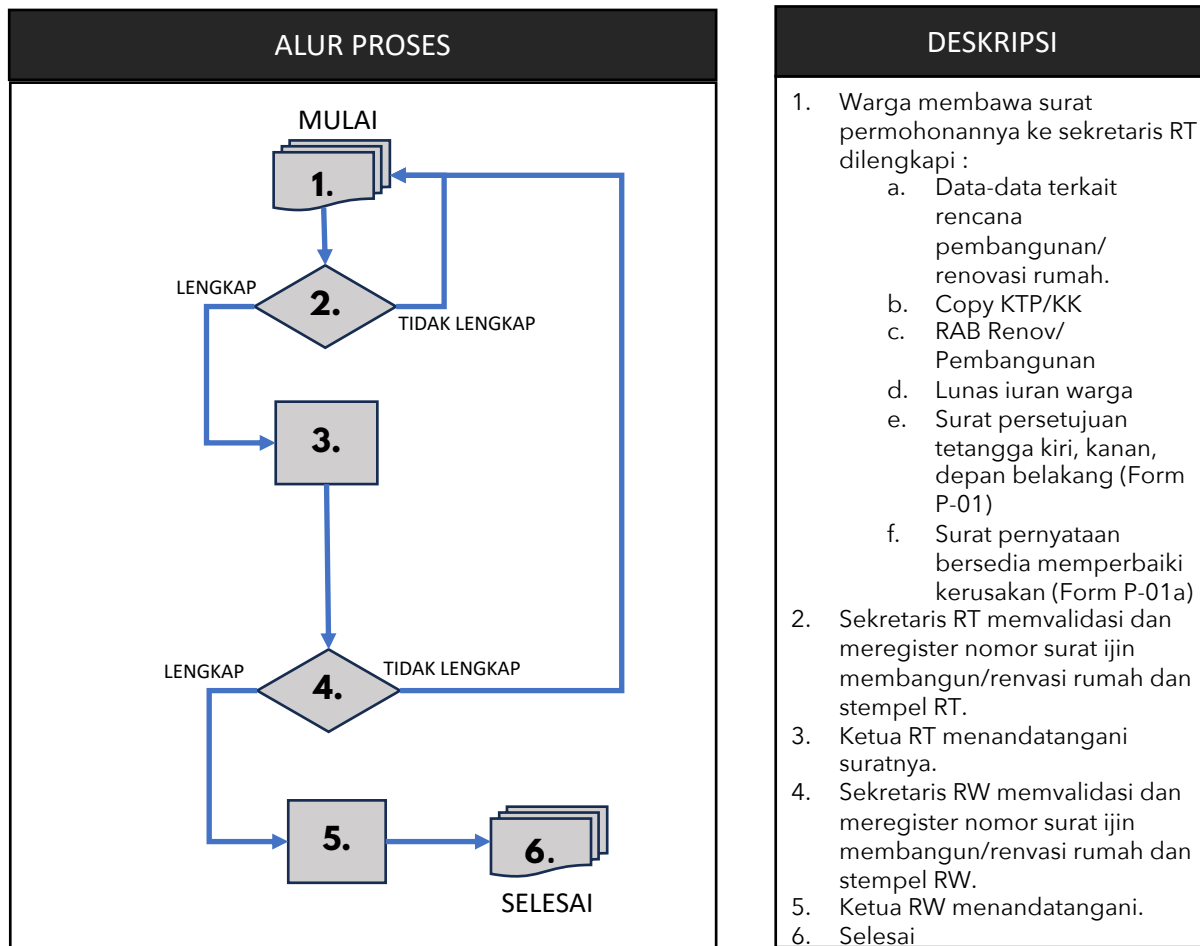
ALUR PROSES

MULAI

1.

2.

LENGKAP

TIDAK LENGKAP

3.

4.

LENGKAP

TIDAK LENGKAP

5.

6.

SELESAI

DESKRIPSI

1. Warga membawa surat permohonannya ke sekretaris RT dilengkapi :
a. Data-data terkait rencana pembangunan/ renovasi rumah.
b. Copy KTP/KK
c. RAB Renov/ Pembangunan
d. Lunas iuran warga
e. Surat persetujuan tetangga kiri, kanan, depan belakang (Form P-01)
f. Surat pernyataan bersedia memperbaiki kerusakan (Form P-01a)
2. Sekretaris RT memvalidasi dan meregister nomor surat ijin membangun/renvasi rumah dan stempel RT.
3. Ketua RT menandatangani suratnya.
4. Sekretaris RW memvalidasi dan meregister nomor surat ijin membangun/renvasi rumah dan stempel RW.
5. Ketua RW menandatangani.
6. Selesai